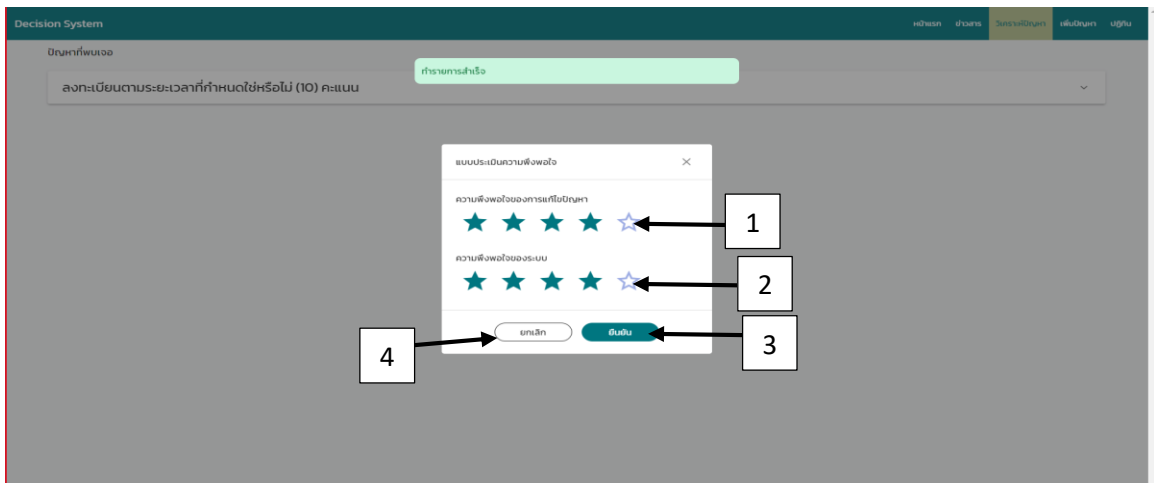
Decision System

หน้าแรก ข่าวสาร วิเคราะห์ปัญหา เพิ่มปัญหา ปฏิทิน

ปัญหาที่พบเจอ

ทำรายการสำเร็จ

ลงทะเบียนตามระยะเวลาที่กำหนดใช่หรือไม่ (10) คะแนน

แบบประเมินความพึงพอใจ

×

ความพึงพอใจของการแก้ไขปัญหา

1

ความพึงพอใจของระบบ

2

ยกเลิก

ยืนยัน

3

4